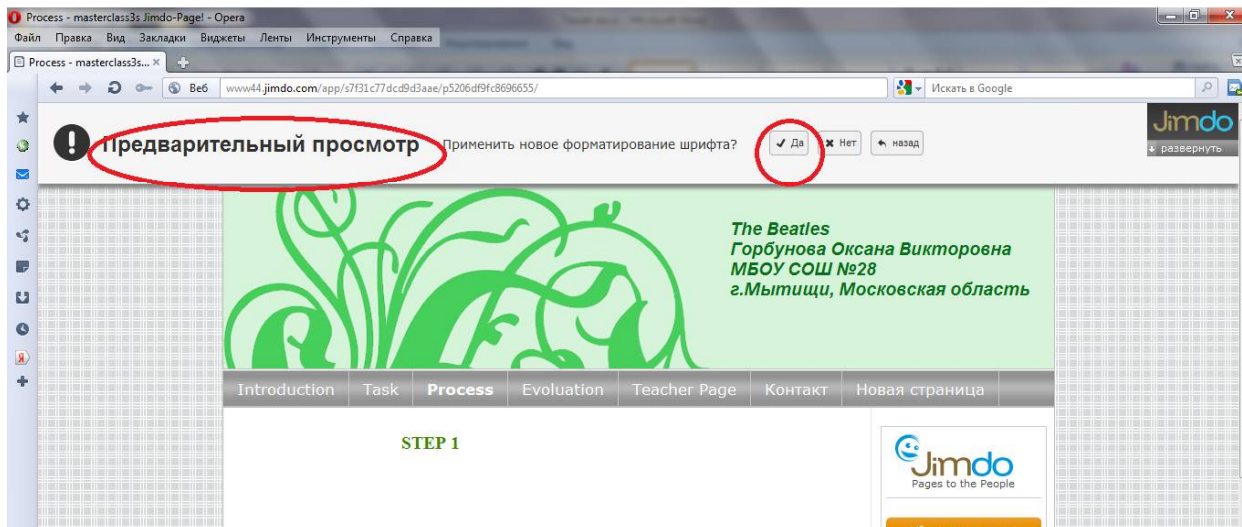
Process - masterclass3s Jimdo-Page! - Opera

Файл Правка Вид Закладки Виджеты Ленты Инструменты Справка

Process - masterclass3s... ×

Веб www44.jimdo.com/app/s7f31c77dcd9d3aae/p5206df9fc8696655/

Искать в Google

Предварительный просмотр Применить новое форматирование шрифта? ✔ Да ✖ Нет ↰ назад

Jimdo
развернуть

The Beatles
Горбунова Оксана Викторовна
МБОУ СОШ №28
г.Мытищи, Московская область

Introduction | Task | Process | Evoluation | Teacher Page | Контакт | Новая страница

STEP 1

Jimdo
Pages to the People